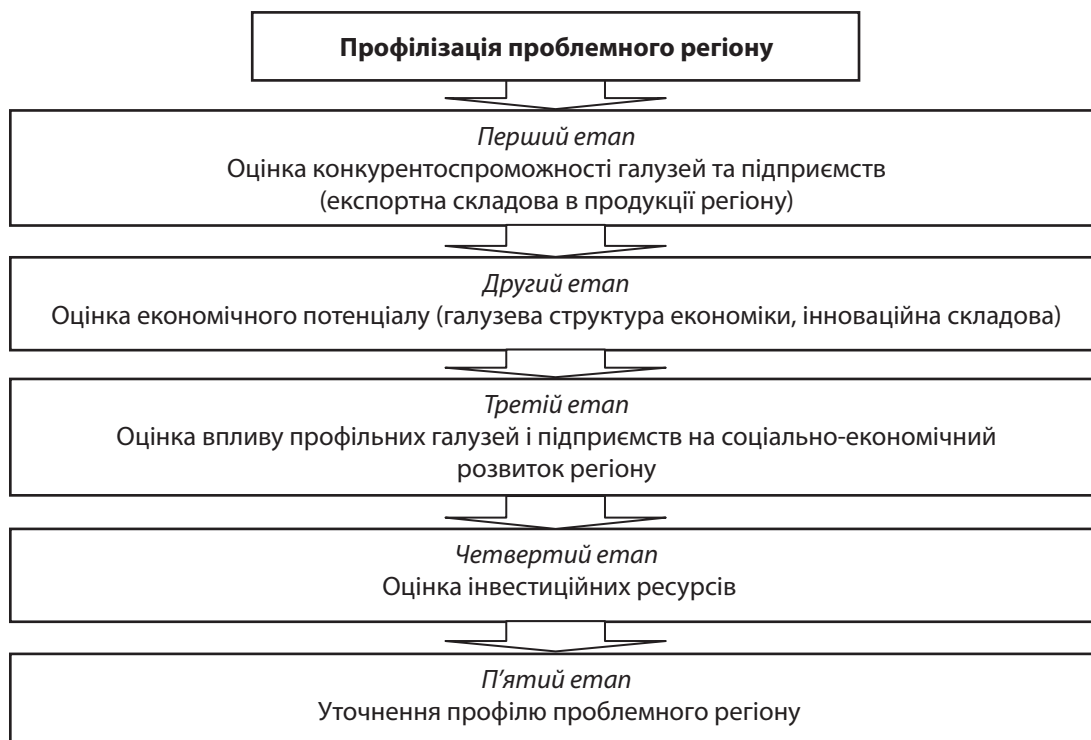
Профілізація проблемного регіону

Перший етап
Оцінка конкурентоспроможності галузей та підприємств
(експортна складова в продукції регіону)

Другий етап
Оцінка економічного потенціалу (галузева структура економіки, інноваційна складова)

Третій етап
Оцінка впливу профільних галузей і підприємств на соціально-економічний розвиток регіону

Четвертий етап
Оцінка інвестиційних ресурсів

П'ятий етап
Уточнення профілю проблемного регіону